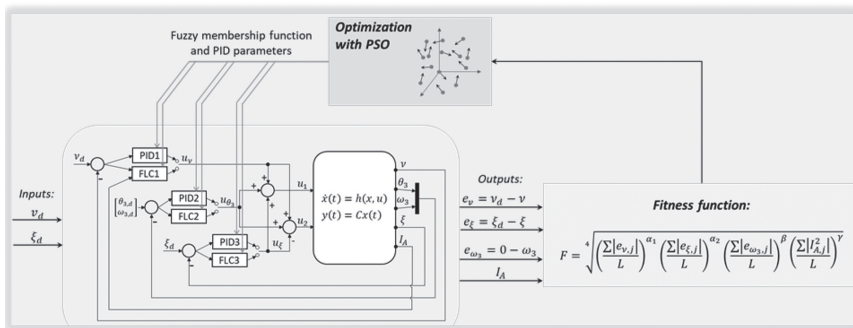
Fuzzy membership function and PID parameters

Optimization with PSO

Inputs:
$v_d$
$\xi_d$

$v_d$
PID1
FLC1
$u_v$

$\begin{bmatrix}\theta_{3,d}\\ \omega_{3,d}\end{bmatrix}$
PID2
FLC2
$u_{\theta_3}$

$\xi_d$
PID3
FLC3
$u_\xi$

$u_1$
$u_2$

$\dot{x}(t) = h(x,u)$
$y(t) = Cx(t)$

$v$
$\theta_3$
$\omega_3$
$\xi$
$I_A$

Outputs:
$e_v = v_d - v$
$e_\xi = \xi_d - \xi$
$e_{\omega_3} = 0 - \omega_3$
$I_A$

Fitness function:

$F = \sqrt[4]{\left(\frac{\sum|e_{v,j}|}{L}\right)^{\alpha_1}\left(\frac{\sum|e_{\xi,j}|}{L}\right)^{\alpha_2}\left(\frac{\sum|e_{\omega_3,j}|}{L}\right)^{\beta}\left(\frac{\sum|I_{A,j}^2|}{L}\right)^{\gamma}}$